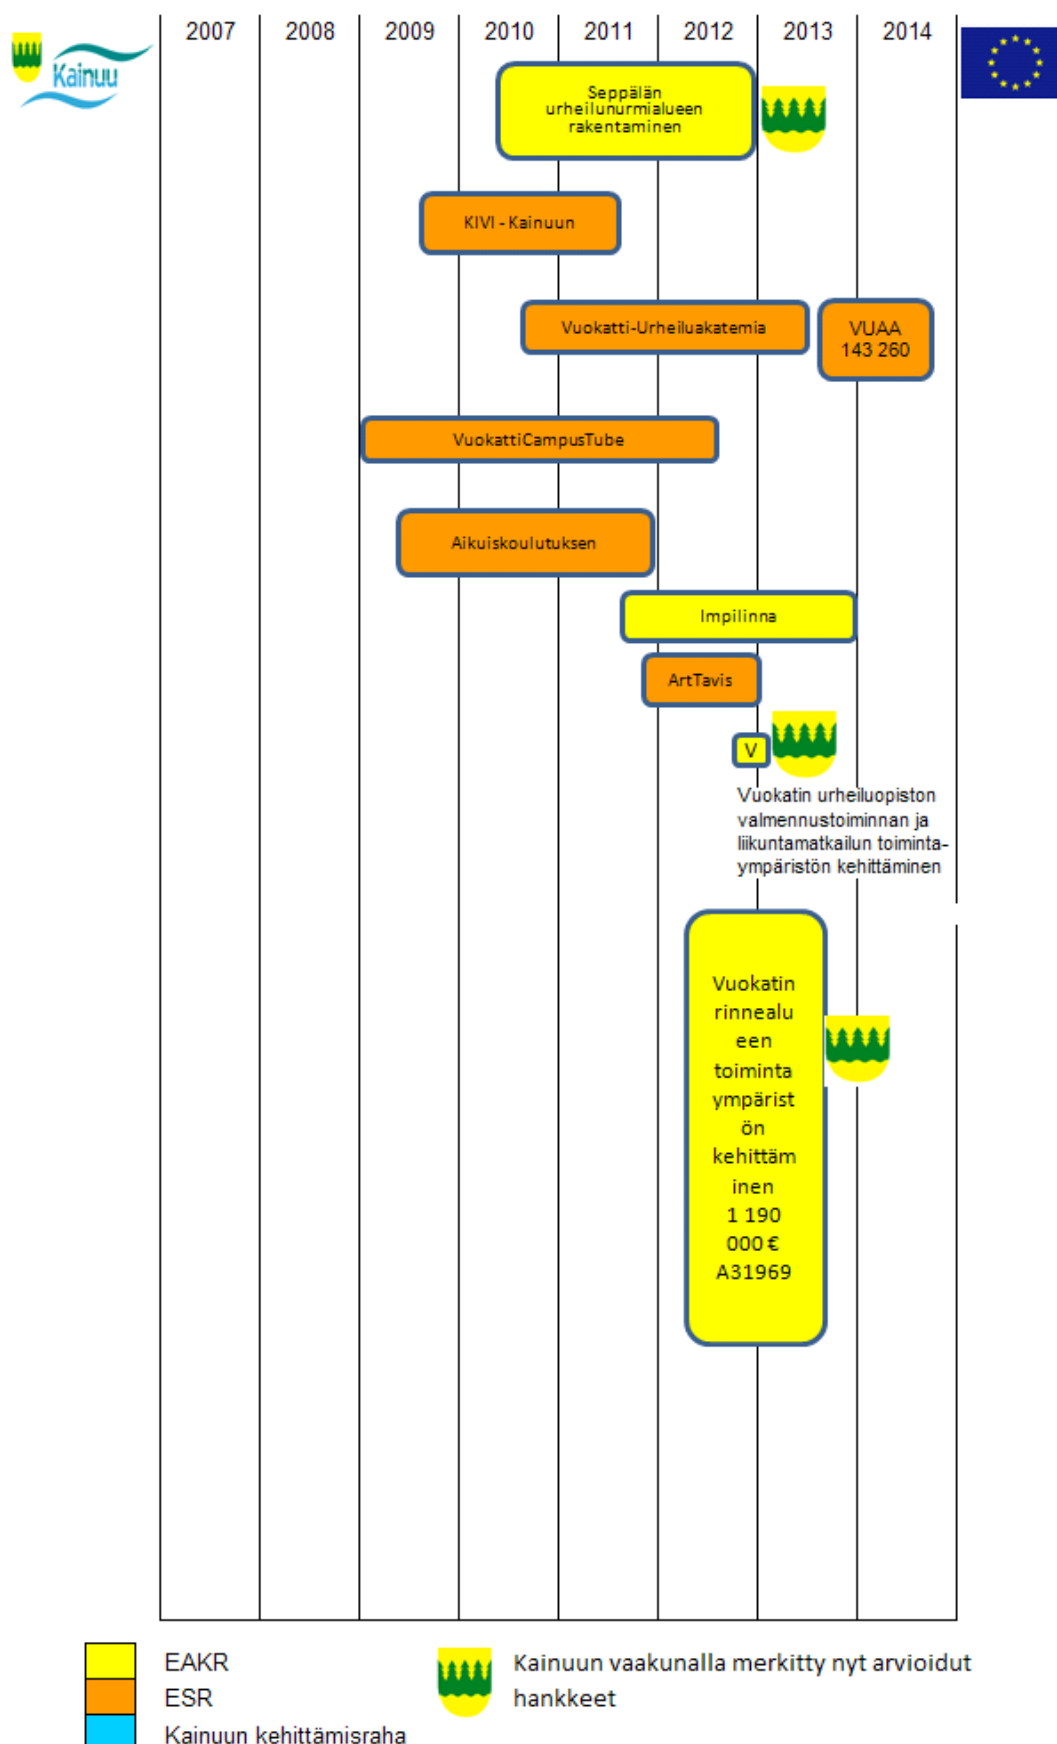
Kainuu

| 2007 | 2008 | 2009 | 2010 | 2011 | 2012 | 2013 | 2014 |
|---|---|---|---|---|---|---|---|

Seppälän urheilunurmialueen rakentaminen

KIVI - Kainuun

Vuokatti-Urheiluakatemia

VUAA 143 260

VuokattiCampusTube

Aikuiskoulutuksen

Impilinna

ArtTavis

V

Vuokatin urheiluopiston valmennustoiminnan ja liikuntamatkailun toimintaympäristön kehittäminen

Vuokatin rinnealueen toimintaympäristön kehittäminen 1 190 000 € A31969

EAKR
ESR
Kainuun kehittämisraha

Kainuun vaakunalla merkitty nyt arvioidut hankkeet